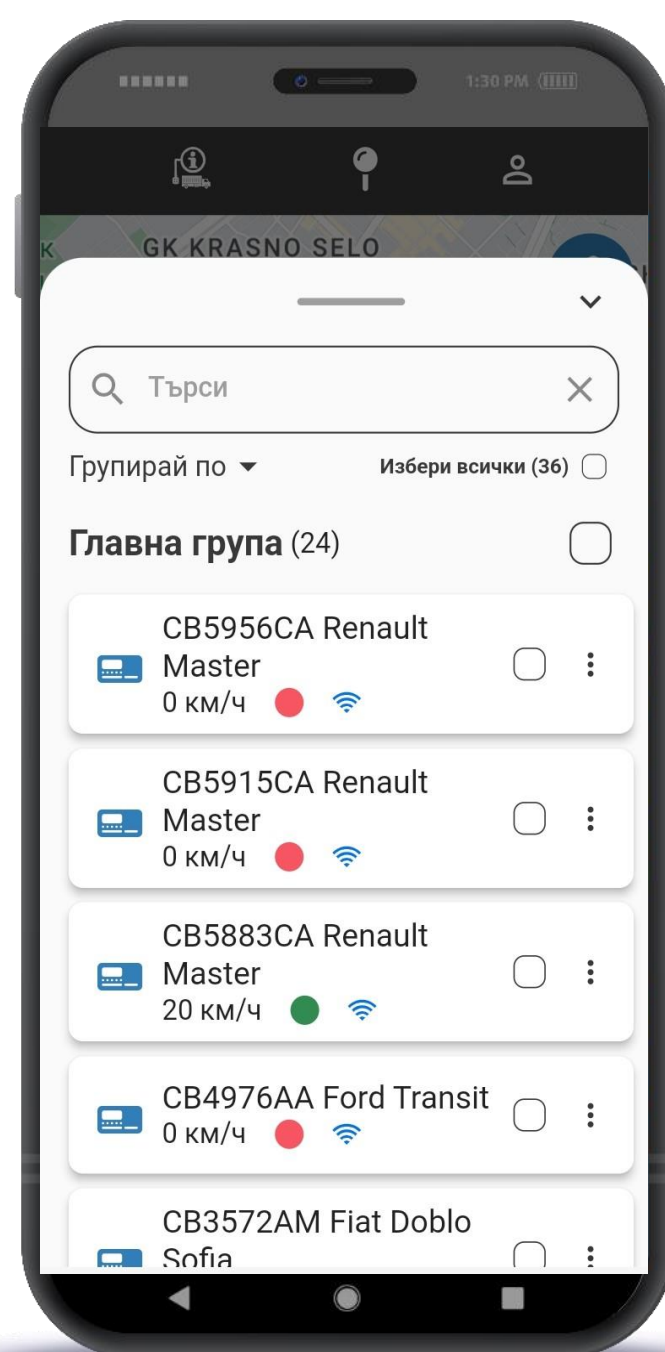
1:30 PM

GK KRASNO SELO

Търси

Групирай по

Избери всички (36)

Главна група (24)

CB5956CA Renault Master
0 км/ч

CB5915CA Renault Master
0 км/ч

CB5883CA Renault Master
20 км/ч

CB4976AA Ford Transit
0 км/ч

CB3572AM Fiat Doblo Sofia